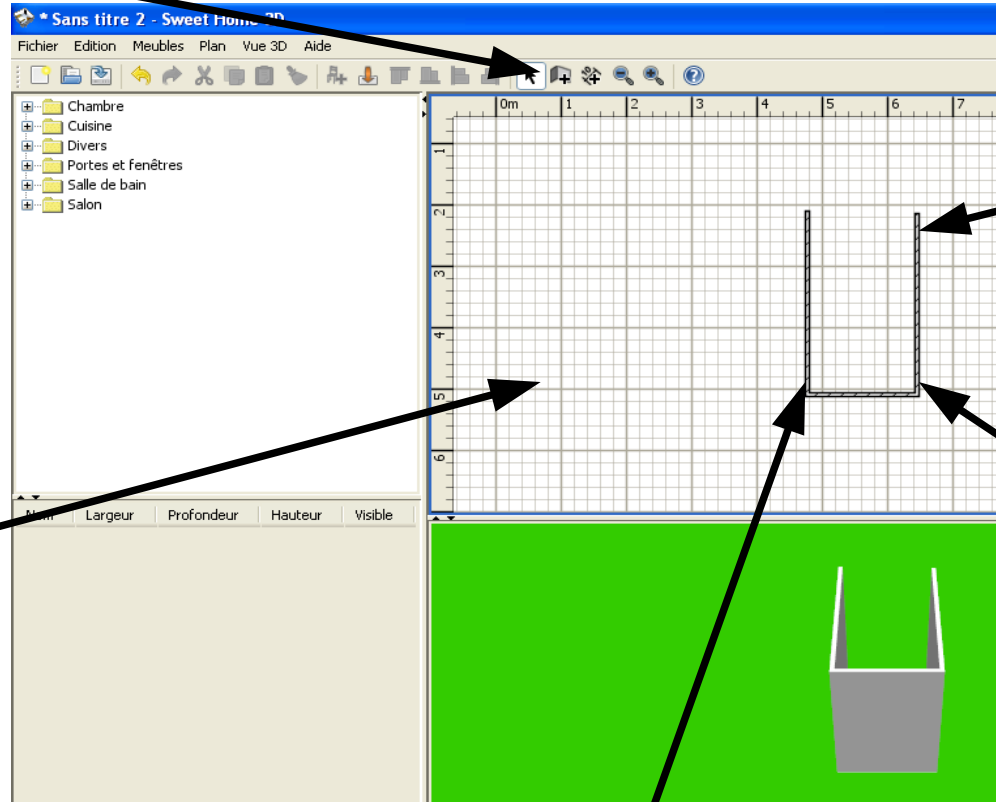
* Sans titre 2 - Sweet Home 3D

Fichier Edition Meubles Plan Vue 3D Aide

Chambre
Cuisine
Divers
Portes et fenêtres
Salle de bain
Salon

0m 1 2 3 4 5 6 7

1
2
3
4
5
6

Nom Largeur Profondeur Hauteur Visible